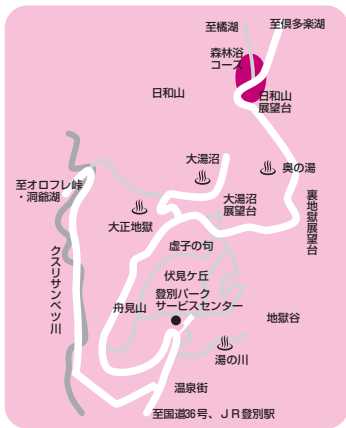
至橘湖
至倶多楽湖
森林浴コース
日和山
日和山展望台
大湯沼
奥の湯
至オロフレ峠・洞爺湖
大湯沼展望台
裏地獄展望台
大正地獄
虚子の句
クスリサンベツ川
伏見ケ丘
舟見山
登別パークサービスセンター
地獄谷
湯の川
温泉街
至国道36号、JR登別駅